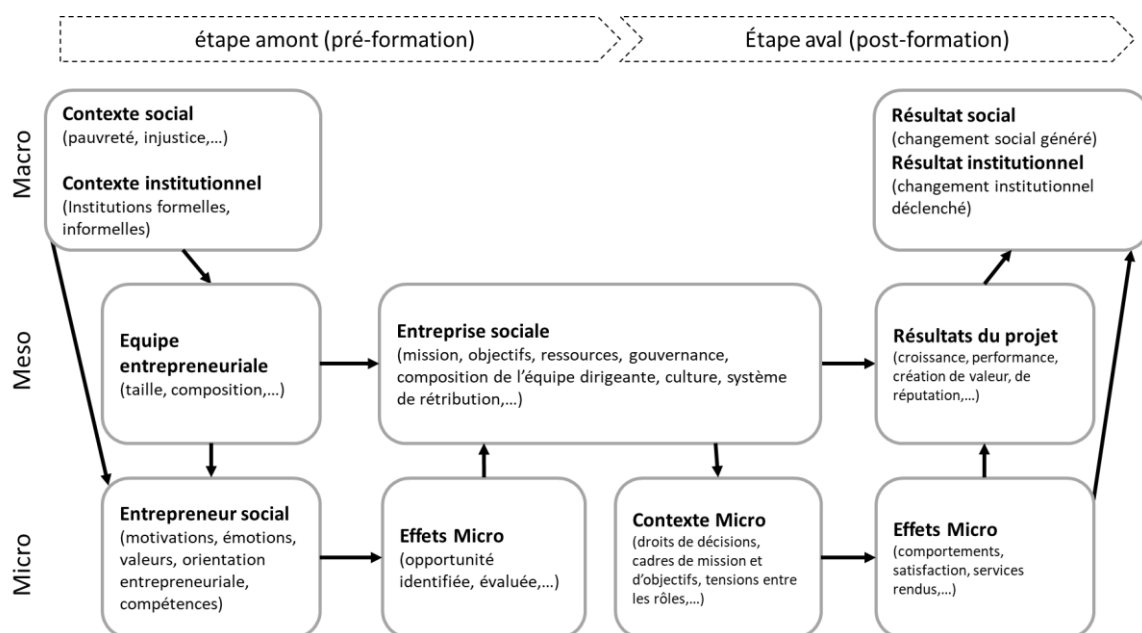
étape amont (pré-formation)

Étape aval (post-formation)

Macro

Contexte social
(pauvreté, injustice,…)

Contexte institutionnel
(Institutions formelles, informelles)

Résultat social
(changement social généré)

Résultat institutionnel
(changement institutionnel déclenché)

Meso

Equipe entrepreneuriale
(taille, composition,…)

Entreprise sociale
(mission, objectifs, ressources, gouvernance, composition de l'équipe dirigeante, culture, système de rétribution,…)

Résultats du projet
(croissance, performance, création de valeur, de réputation,…)

Micro

Entrepreneur social
(motivations, émotions, valeurs, orientation entrepreneuriale, compétences)

Effets Micro
(opportunité identifiée, évaluée,…)

Contexte Micro
(droits de décisions, cadres de mission et d'objectifs, tensions entre les rôles,…)

Effets Micro
(comportements, satisfaction, services rendus,…)